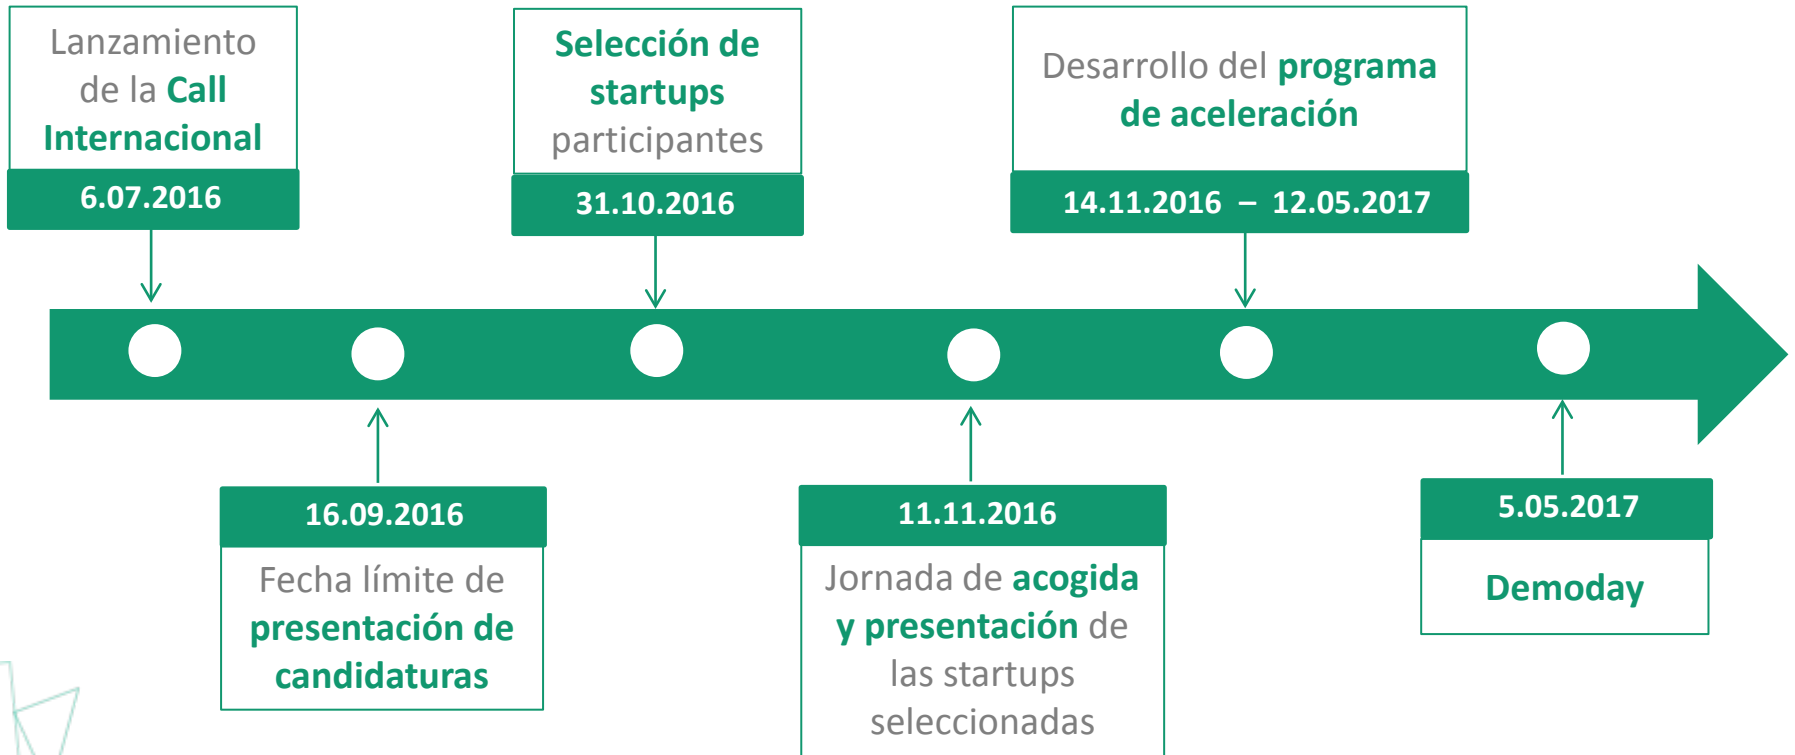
Lanzamiento de la Call Internacional

6.07.2016

Selección de startups participantes

31.10.2016

Desarrollo del programa de aceleración

14.11.2016 – 12.05.2017

16.09.2016

Fecha límite de presentación de candidaturas

11.11.2016

Jornada de acogida y presentación de las startups seleccionadas

5.05.2017

Demoday